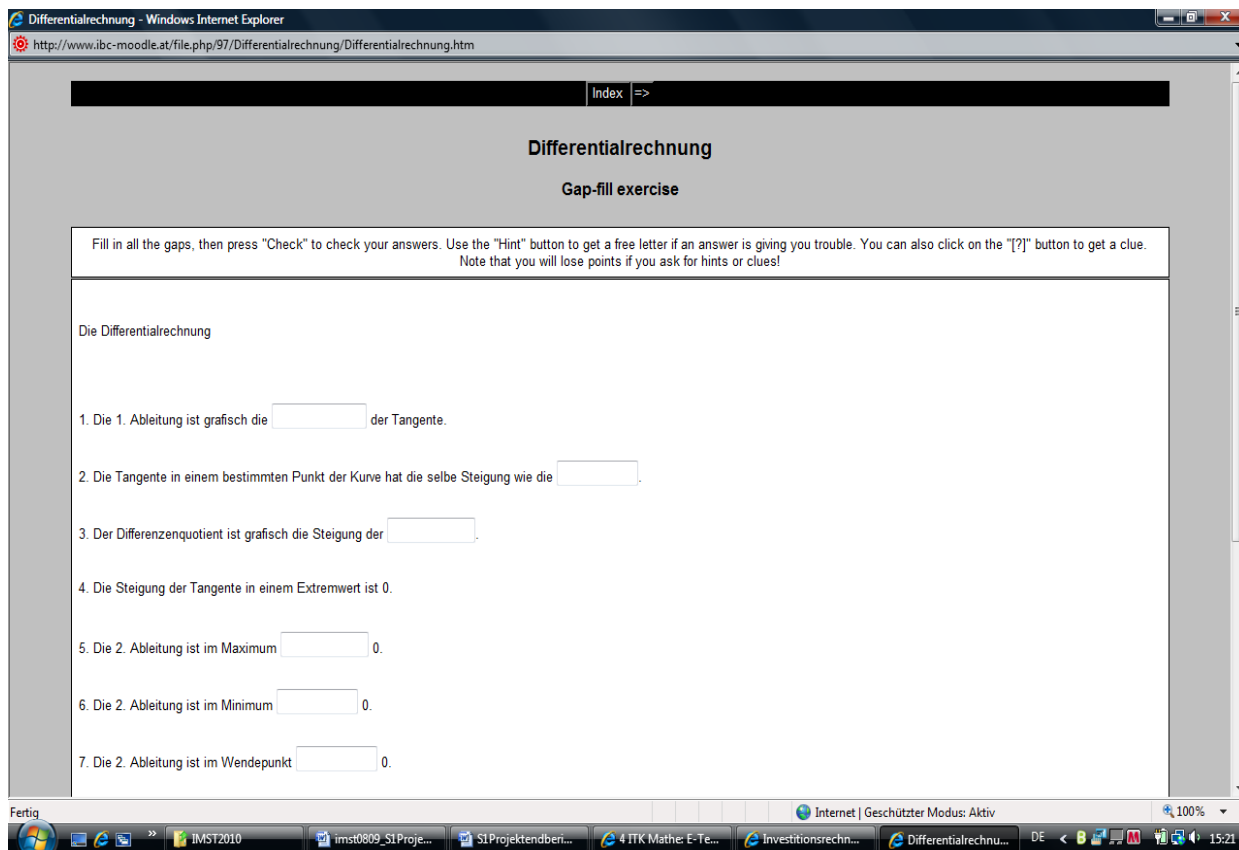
Differentialrechnung - Windows Internet Explorer

http://www.ibc-moodle.at/file.php/97/Differentialrechnung/Differentialrechnung.htm

Index =>

Differentialrechnung

Gap-fill exercise

Fill in all the gaps, then press "Check" to check your answers. Use the "Hint" button to get a free letter if an answer is giving you trouble. You can also click on the "[?]" button to get a clue. Note that you will lose points if you ask for hints or clues!

Die Differentialrechnung

1. Die 1. Ableitung ist grafisch die [ ] der Tangente.

2. Die Tangente in einem bestimmten Punkt der Kurve hat die selbe Steigung wie die [ ].

3. Der Differenzenquotient ist grafisch die Steigung der [ ].

4. Die Steigung der Tangente in einem Extremwert ist 0.

5. Die 2. Ableitung ist im Maximum [ ] 0.

6. Die 2. Ableitung ist im Minimum [ ] 0.

7. Die 2. Ableitung ist im Wendepunkt [ ] 0.

Fertig

Internet | Geschützter Modus: Aktiv

100%

IMST2010 imst0809_S1Proje... S1Projektendberi... 4 ITK Mathe: E-Te... Investitionsrechn... Differentialrechnu... DE 15:21